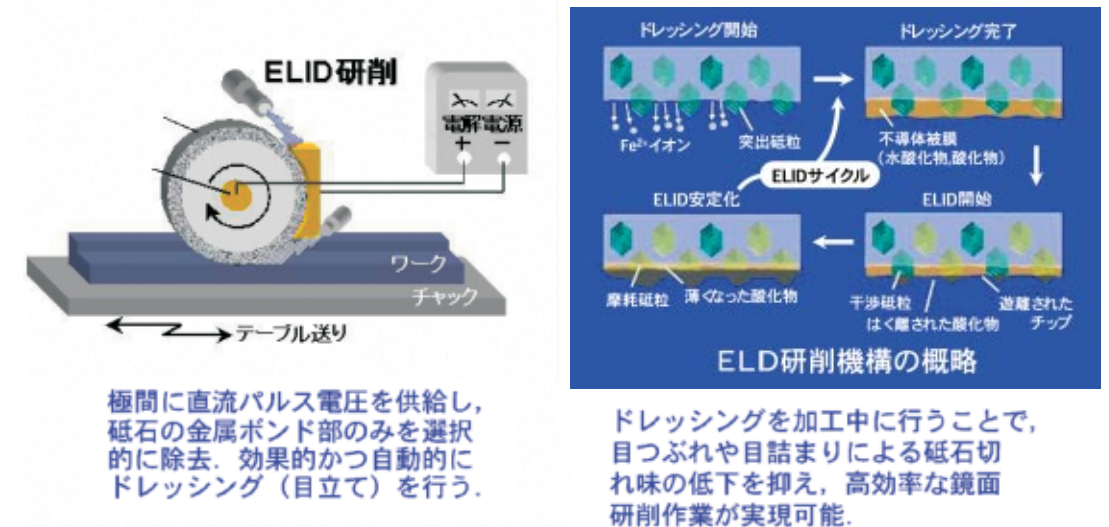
ELID研削

電解電源
+ −

ワーク

チャック

テーブル送り

極間に直流パルス電圧を供給し，砥石の金属ボンド部のみを選択的に除去．効果的かつ自動的にドレッシング（目立て）を行う．

ドレッシング開始

$Fe^{2+}$イオン

突出砥粒

ドレッシング完了

不導体被膜
（水酸化物,酸化物）

ELIDサイクル

ELID安定化

摩耗砥粒

薄くなった酸化物

ELID開始

干渉砥粒
はく離された酸化物

遊離された
チップ

ELD研削機構の概略

ドレッシングを加工中に行うことで，目つぶれや目詰まりによる砥石切れ味の低下を抑え，高効率な鏡面研削作業が実現可能．